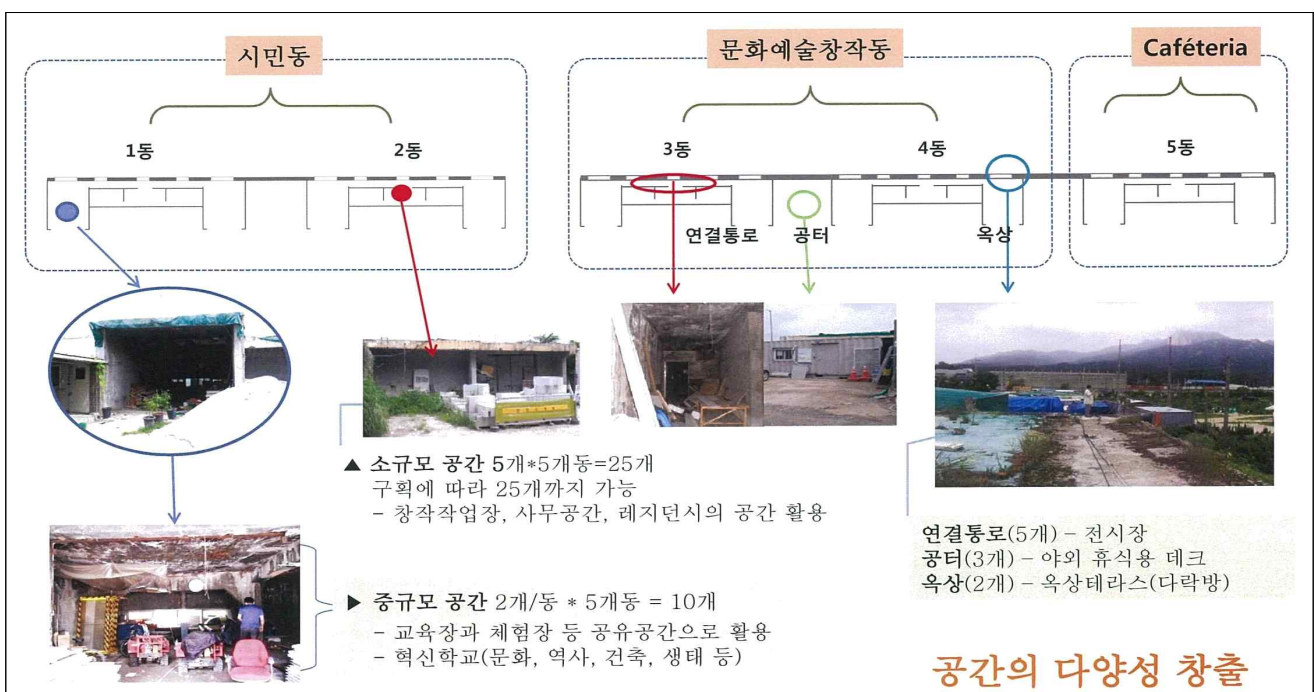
시민동

1동

2동

문화예술창작동

3동

4동

Caféteria

5동

연결통로

공터

옥상

▲ 소규모 공간 5개*5개동=25개
구획에 따라 25개까지 가능
- 창작작업장, 사무공간, 레지던시의 공간 활용

▶ 중규모 공간 2개/동 * 5개동 = 10개
- 교육장과 체험장 등 공유공간으로 활용
- 혁신학교(문화, 역사, 건축, 생태 등)

연결통로(5개) - 전시장
공터(3개) - 야외 휴식용 데크
옥상(2개) - 옥상테라스(다락방)

공간의 다양성 창출